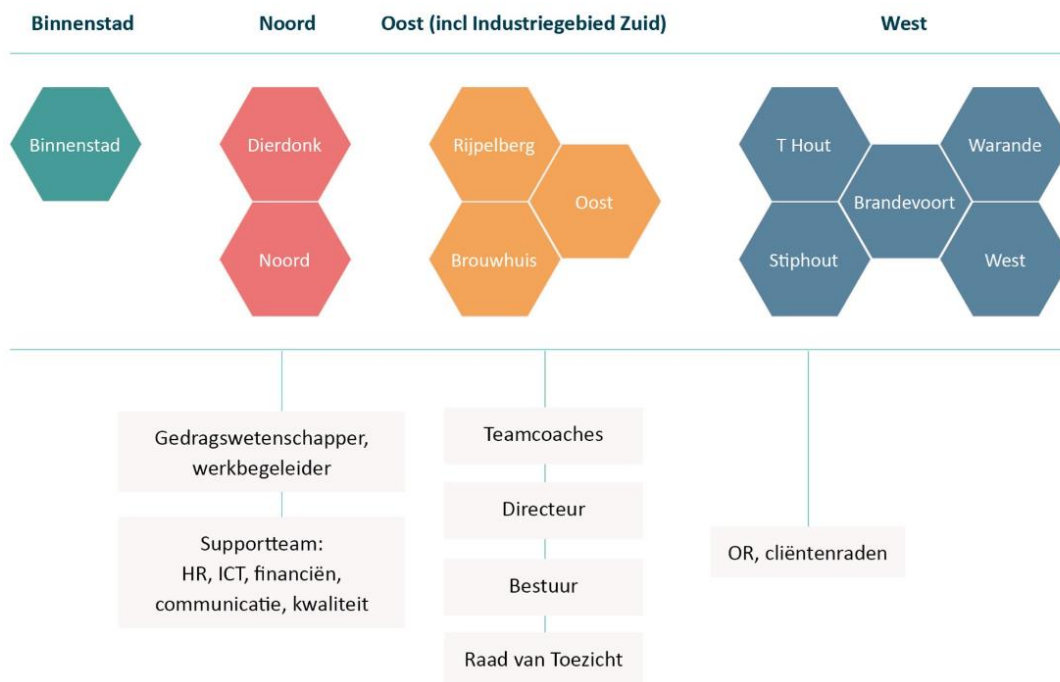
Binnenstad

Noord

Oost (incl Industriegebied Zuid)

West

Binnenstad

Dierdonk

Noord

Rijpelberg

Oost

Brouwhuis

T Hout

Warande

Brandevoort

Stiphout

West

Gedragswetenschapper, werkbegeleider

Supportteam: HR, ICT, financiën, communicatie, kwaliteit

Teamcoaches

Directeur

Bestuur

Raad van Toezicht

OR, cliëntenraden